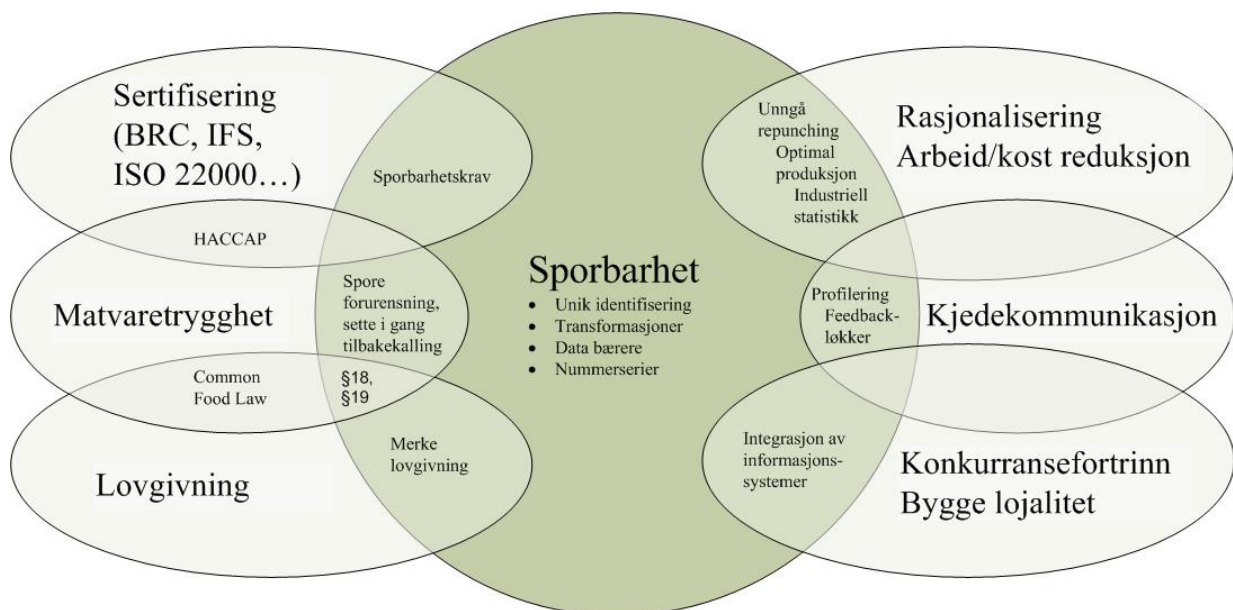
Sertifisering (BRC, IFS, ISO 22000…)

Sporbarhetskrav

HACCAP

Matvaretrygghet

Spore forurensning, sette i gang tilbakekalling

Common Food Law

§18, §19

Lovgivning

Merke lovgivning

Sporbarhet

- Unik identifisering
- Transformasjoner
- Data bærere
- Nummerserier

Unngå repunching
Optimal produksjon
Industriell statistikk

Rasjonalisering
Arbeid/kost reduksjon

Profilering
Feedbackløkker

Kjedekommunikasjon

Integrasjon av informasjonssystemer

Konkurransefortrinn
Bygge lojalitet